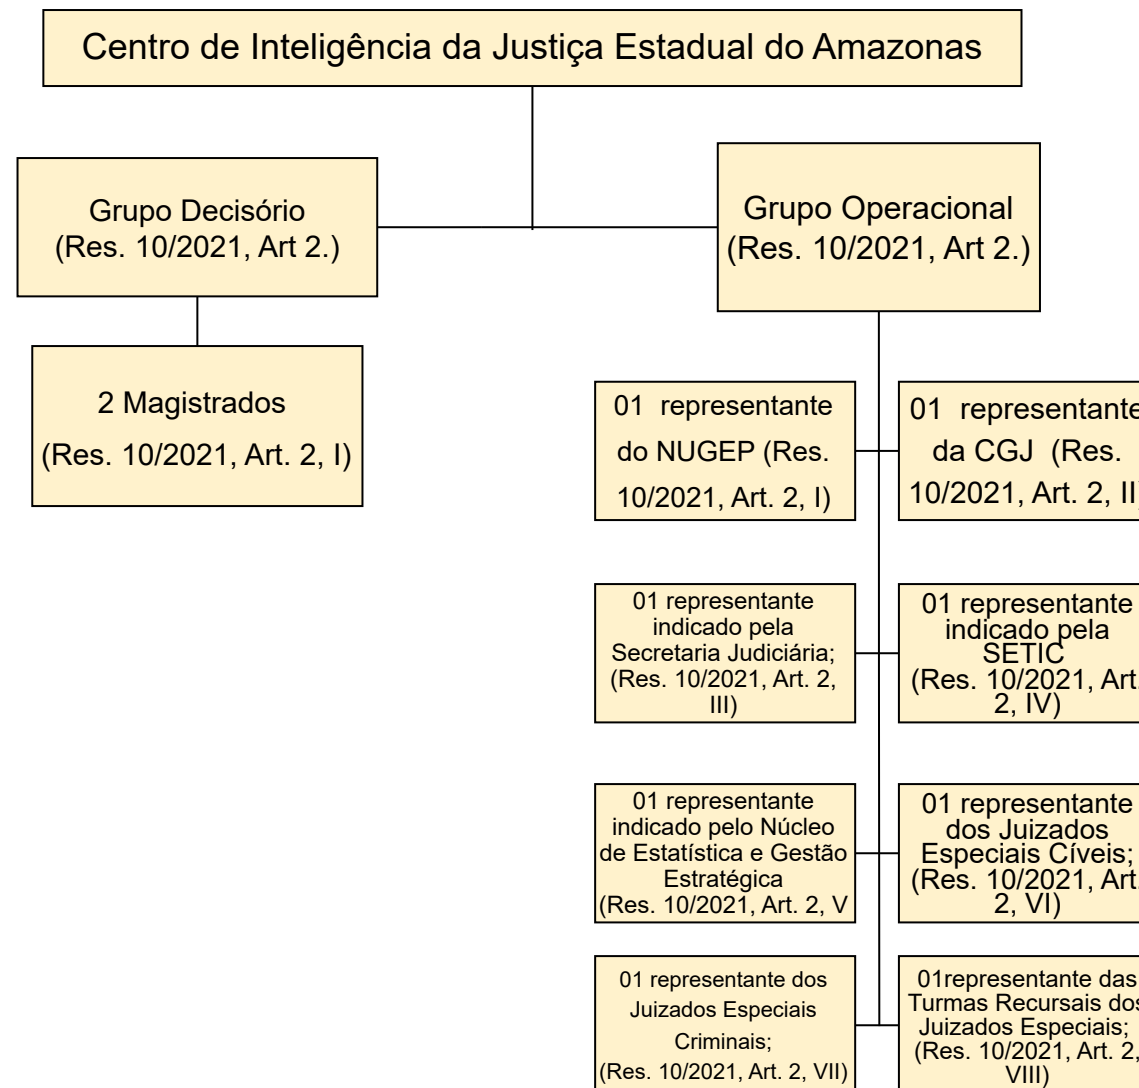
Centro de Inteligência da Justiça Estadual do Amazonas

Grupo Decisório (Res. 10/2021, Art 2.)

Grupo Operacional (Res. 10/2021, Art 2.)

2 Magistrados (Res. 10/2021, Art. 2, I)

01 representante do NUGEP (Res. 10/2021, Art. 2, I)

01 representante da CGJ (Res. 10/2021, Art. 2, II

01 representante indicado pela Secretaria Judiciária; (Res. 10/2021, Art. 2, III)

01 representante indicado pela SETIC (Res. 10/2021, Art. 2, IV)

01 representante indicado pelo Núcleo de Estatística e Gestão Estratégica (Res. 10/2021, Art. 2, V

01 representante dos Juizados Especiais Cíveis; (Res. 10/2021, Art. 2, VI)

01 representante dos Juizados Especiais Criminais; (Res. 10/2021, Art. 2, VII)

01representante das Turmas Recursais dos Juizados Especiais; (Res. 10/2021, Art. 2, VIII)